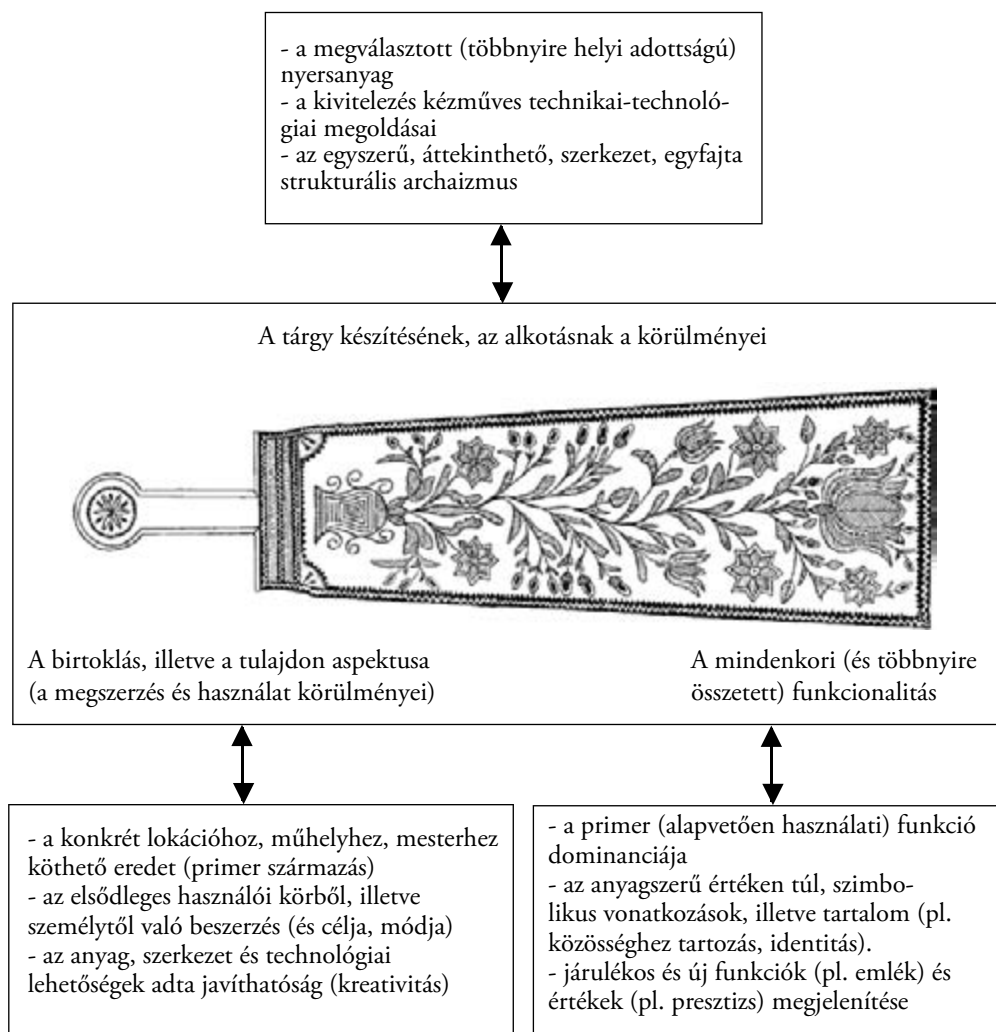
- a megválasztott (többnyire helyi adottságú) nyersanyag
- a kivitelezés kézműves technikai-technológiai megoldásai
- az egyszerű, áttekinthető, szerkezet, egyfajta strukturális archaizmus

A tárgy készítésének, az alkotásnak a körülményei

A birtoklás, illetve a tulajdon aspektusa (a megszerzés és használat körülményei)

A mindenkori (és többnyire összetett) funkcionalitás

- a konkrét lokációhoz, műhelyhez, mesterhez köthető eredet (primer származás)
- az elsődleges használói körből, illetve személytől való beszerzés (és célja, módja)
- az anyag, szerkezet és technológiai lehetőségek adta javíthatóság (kreativitás)

- a primer (alapvetően használati) funkció dominanciája
- az anyagszerű értéken túl, szimbolikus vonatkozások, illetve tartalom (pl. közösséghez tartozás, identitás).
- járulékos és új funkciók (pl. emlék) és értékek (pl. presztizs) megjelenítése